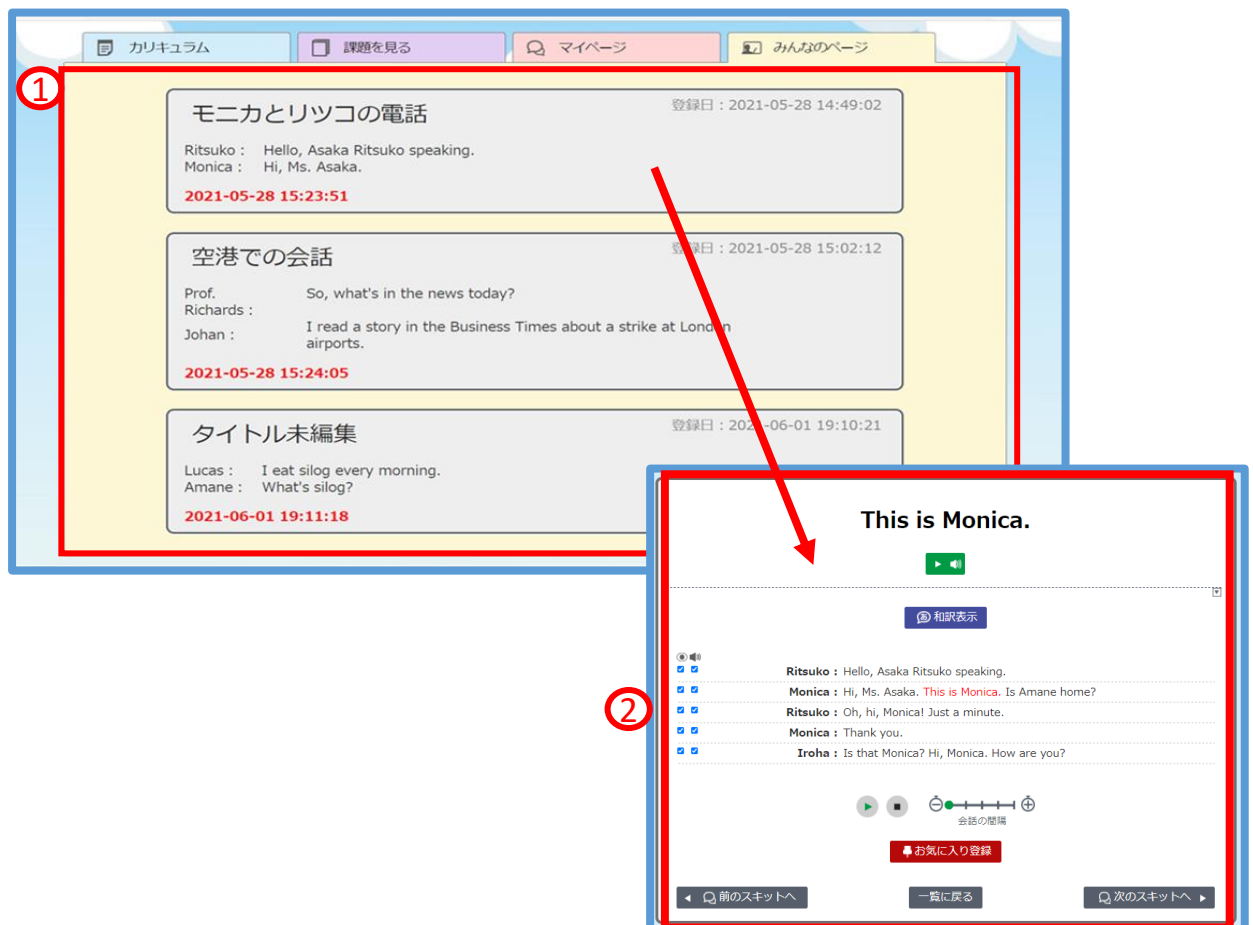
カリキュラム
課題を見る
マイページ
みんなのページ

①

モニカとリツコの電話
登録日：2021-05-28 14:49:02
Ritsuko : Hello, Asaka Ritsuko speaking.
Monica : Hi, Ms. Asaka.
2021-05-28 15:23:51

空港での会話
登録日：2021-05-28 15:02:12
Prof. Richards : So, what's in the news today?
Johan : I read a story in the Business Times about a strike at London airports.
2021-05-28 15:24:05

タイトル未編集
登録日：2021-06-01 19:10:21
Lucas : I eat silog every morning.
Amane : What's silog?
2021-06-01 19:11:18

②

This is Monica.

和訳表示

Ritsuko : Hello, Asaka Ritsuko speaking.
Monica : Hi, Ms. Asaka. This is Monica. Is Amane home?
Ritsuko : Oh, hi, Monica! Just a minute.
Monica : Thank you.
Iroha : Is that Monica? Hi, Monica. How are you?

会話の間隔

お気に入り登録

前のスキットへ
一覧に戻る
次のスキットへ